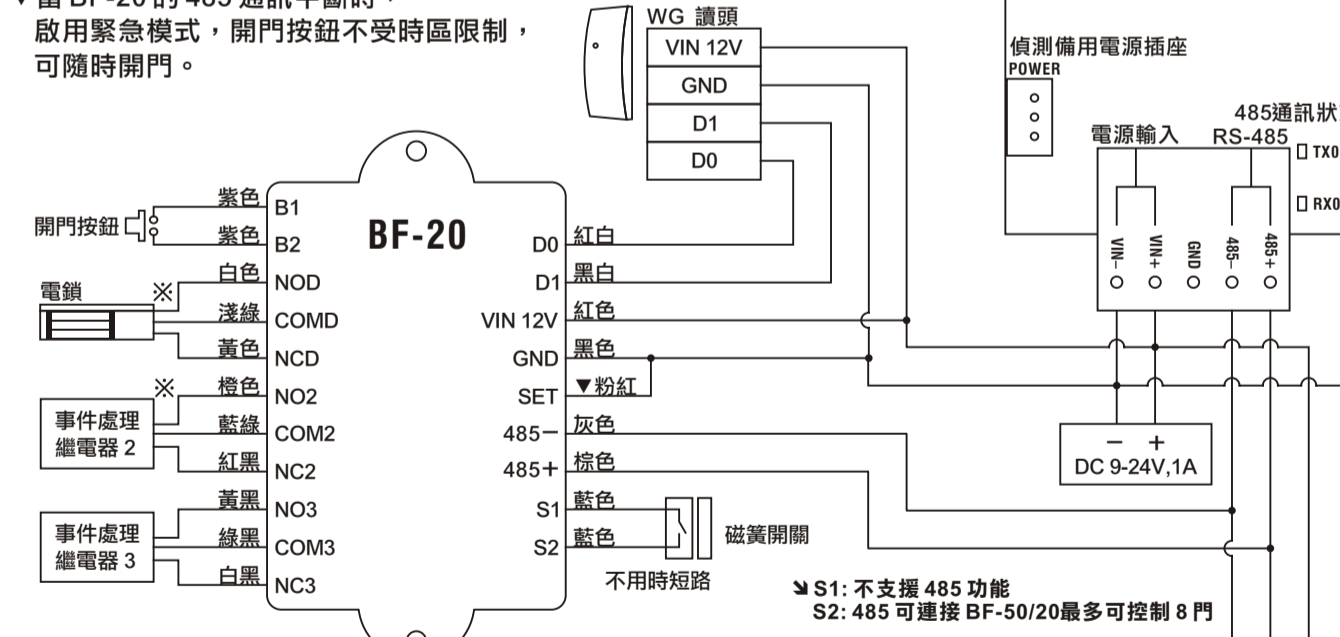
▼當 BF-20 的 485 通訊中斷時，
啟用緊急模式，開門按鈕不受時區限制，
可隨時開門。

WG 讀頭
VIN 12V
GND
D1
D0

偵測備用電源插座
POWER

485通訊狀
電源輸入
RS-485
TX0
RX0
VIN−
VIN+
GND
485−
485+

BF-20

開門按鈕
紫色 B1
紫色 B2
電鎖
※
白色 NOD
淺綠 COMD
黃色 NCD
※
事件處理繼電器 2
橙色 NO2
藍綠 COM2
紅黑 NC2
事件處理繼電器 3
黃黑 NO3
綠黑 COM3
白黑 NC3

D0 紅白
D1 黑白
VIN 12V 紅色
GND 黑色
SET ▼粉紅
485− 灰色
485+ 棕色
S1 藍色
S2 藍色

磁簧開關
不用時短路

− +
DC 9-24V,1A

↘S1: 不支援 485 功能
S2: 485 可連接 BF-50/20最多可控制 8 門